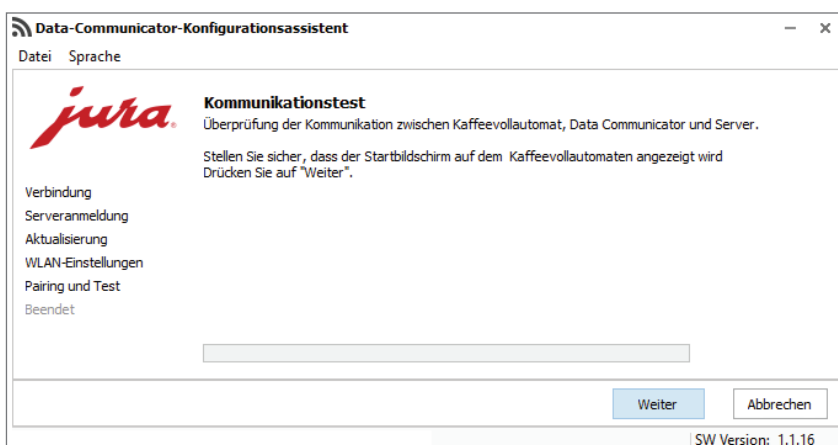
Data-Communicator-Konfigurationsassistent

— ×

Datei Sprache

jura

Kommunikationstest

Überprüfung der Kommunikation zwischen Kaffeevollautomat, Data Communicator und Server.

Stellen Sie sicher, dass der Startbildschirm auf dem Kaffeevollautomaten angezeigt wird Drücken Sie auf "Weiter".

Verbindung
Serveranmeldung
Aktualisierung
WLAN-Einstellungen
Pairing und Test
Beendet

Weiter

Abbrechen

SW Version: 1.1.16